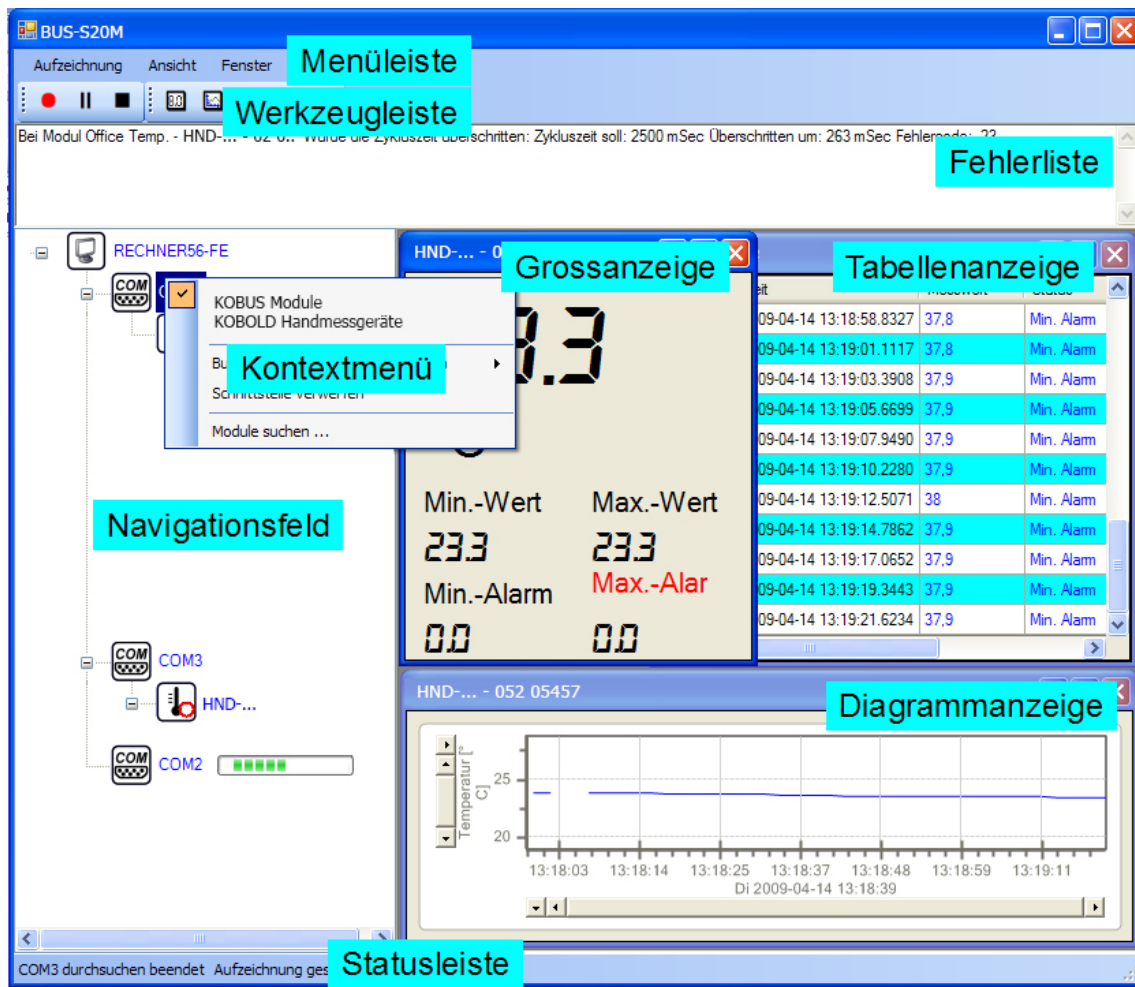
BUS-S20M

Aufzeichnung Ansicht Fenster

Menüleiste

Werkzeugleiste

Bei Modul Office Temp. - HND-... - 02 0.. Wurde die Zykluszeit überschritten: Zykluszeit soll: 2500 mSec Überschritten um: 263 mSec Fehlercode: 23

Fehlerliste

RECHNER56-FE

KOBUS Module
KOBOLD Handmessgeräte

Kontextmenü

Module suchen ...

HND-... - 0

Grossanzeige

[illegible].3

Min.-Wert Max.-Wert
23.3 23.3
Min.-Alarm Max.-Alar
0.0 0.0

Tabellenanzeige

| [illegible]eit | Messwert | Status |
|---|---|---|
| 2009-04-14 13:18:58.8327 | 37,8 | Min. Alarm |
| 2009-04-14 13:19:01.1117 | 37,8 | Min. Alarm |
| 2009-04-14 13:19:03.3908 | 37,9 | Min. Alarm |
| 2009-04-14 13:19:05.6699 | 37,9 | Min. Alarm |
| 2009-04-14 13:19:07.9490 | 37,9 | Min. Alarm |
| 2009-04-14 13:19:10.2280 | 37,9 | Min. Alarm |
| 2009-04-14 13:19:12.5071 | 38 | Min. Alarm |
| 2009-04-14 13:19:14.7862 | 37,9 | Min. Alarm |
| 2009-04-14 13:19:17.0652 | 37,9 | Min. Alarm |
| 2009-04-14 13:19:19.3443 | 37,9 | Min. Alarm |
| 2009-04-14 13:19:21.6234 | 37,9 | Min. Alarm |

Navigationsfeld

COM3
HND-...
COM2

HND-... - 052 05457

Diagrammanzeige

Temperatur [°C]
25
20
13:18:03 13:18:14 13:18:25 13:18:37 13:18:48 13:18:59 13:19:11
Di 2009-04-14 13:18:39

COM3 durchsuchen beendet Aufzeichnung ges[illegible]

Statusleiste